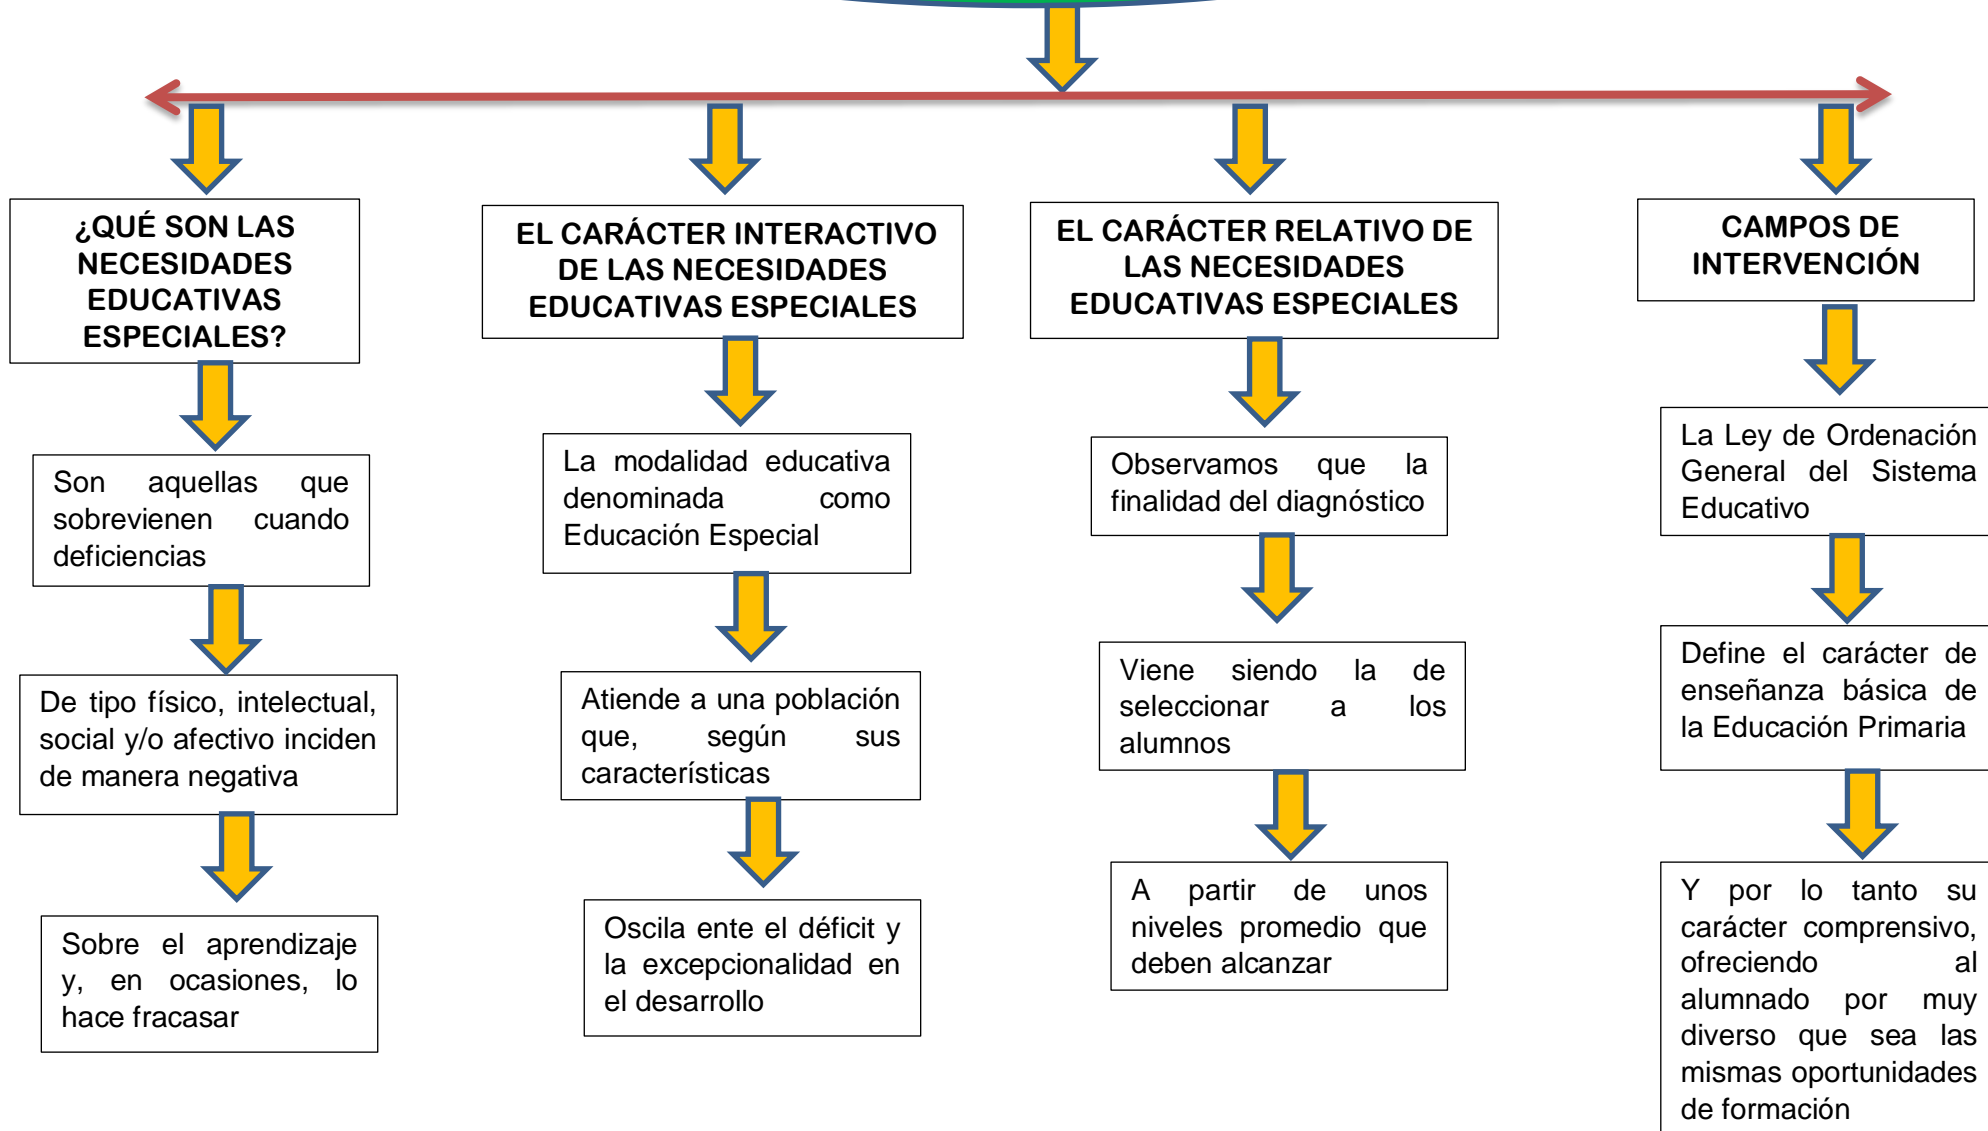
¿QUÉ SON LAS NECESIDADES EDUCATIVAS ESPECIALES?

Son aquellas que sobrevienen cuando deficiencias

De tipo físico, intelectual, social y/o afectivo inciden de manera negativa

Sobre el aprendizaje y, en ocasiones, lo hace fracasar

EL CARÁCTER INTERACTIVO DE LAS NECESIDADES EDUCATIVAS ESPECIALES

La modalidad educativa denominada como Educación Especial

Atiende a una población que, según sus características

Oscila ente el déficit y la excepcionalidad en el desarrollo

EL CARÁCTER RELATIVO DE LAS NECESIDADES EDUCATIVAS ESPECIALES

Observamos que la finalidad del diagnóstico

Viene siendo la de seleccionar a los alumnos

A partir de unos niveles promedio que deben alcanzar

CAMPOS DE INTERVENCIÓN

La Ley de Ordenación General del Sistema Educativo

Define el carácter de enseñanza básica de la Educación Primaria

Y por lo tanto su carácter comprensivo, ofreciendo al alumnado por muy diverso que sea las mismas oportunidades de formación